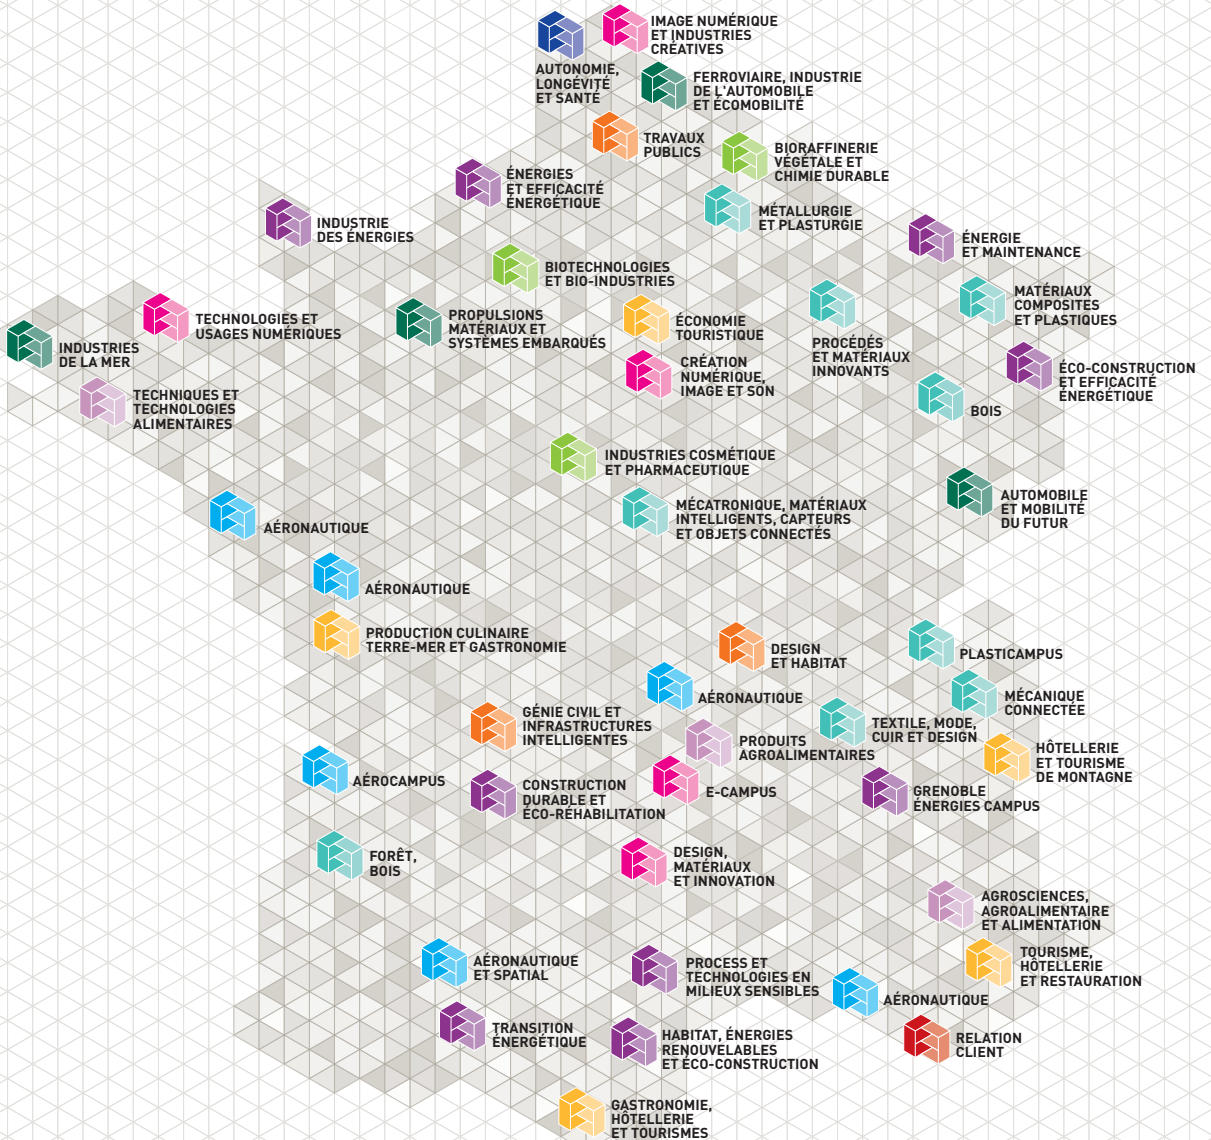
IMAGE NUMÉRIQUE ET INDUSTRIES CRÉATIVES

AUTONOMIE, LONGÉVITÉ ET SANTÉ

FERROVIAIRE, INDUSTRIE DE L'AUTOMOBILE ET ÉCOMOBILITÉ

TRAVAUX PUBLICS

BIORAFFINERIE VÉGÉTALE ET CHIMIE DURABLE

ÉNERGIES ET EFFICACITÉ ÉNERGÉTIQUE

MÉTALLURGIE ET PLASTURGIE

INDUSTRIE DES ÉNERGIES

ÉNERGIE ET MAINTENANCE

BIOTECHNOLOGIES ET BIO-INDUSTRIES

MATÉRIAUX COMPOSITES ET PLASTIQUES

TECHNOLOGIES ET USAGES NUMÉRIQUES

PROPULSIONS MATÉRIAUX ET SYSTÈMES EMBARQUÉS

ÉCONOMIE TOURISTIQUE

PROCÉDÉS ET MATÉRIAUX INNOVANTS

INDUSTRIES DE LA MER

ÉCO-CONSTRUCTION ET EFFICACITÉ ÉNERGÉTIQUE

CRÉATION NUMÉRIQUE, IMAGE ET SON

TECHNIQUES ET TECHNOLOGIES ALIMENTAIRES

BOIS

INDUSTRIES COSMÉTIQUE ET PHARMACEUTIQUE

AUTOMOBILE ET MOBILITÉ DU FUTUR

MÉCATRONIQUE, MATÉRIAUX INTELLIGENTS, CAPTEURS ET OBJETS CONNECTÉS

AÉRONAUTIQUE

AÉRONAUTIQUE

PRODUCTION CULINAIRE TERRE-MER ET GASTRONOMIE

DESIGN ET HABITAT

PLASTICAMPUS

AÉRONAUTIQUE

MÉCANIQUE CONNECTÉE

GÉNIE CIVIL ET INFRASTRUCTURES INTELLIGENTES

TEXTILE, MODE, CUIR ET DESIGN

PRODUITS AGROALIMENTAIRES

HÔTELLERIE ET TOURISME DE MONTAGNE

AÉROCAMPUS

CONSTRUCTION DURABLE ET ÉCO-RÉHABILITATION

E-CAMPUS

GRENOBLE ÉNERGIES CAMPUS

FORÊT, BOIS

DESIGN, MATÉRIAUX ET INNOVATION

AGROSCIENCES, AGROALIMENTAIRE ET ALIMENTATION

TOURISME, HÔTELLERIE ET RESTAURATION

AÉRONAUTIQUE ET SPATIAL

PROCESS ET TECHNOLOGIES EN MILIEUX SENSIBLES

AÉRONAUTIQUE

TRANSITION ÉNERGÉTIQUE

HABITAT, ÉNERGIES RENOUVELABLES ET ÉCO-CONSTRUCTION

RELATION CLIENT

GASTRONOMIE, HÔTELLERIE ET TOURISMES